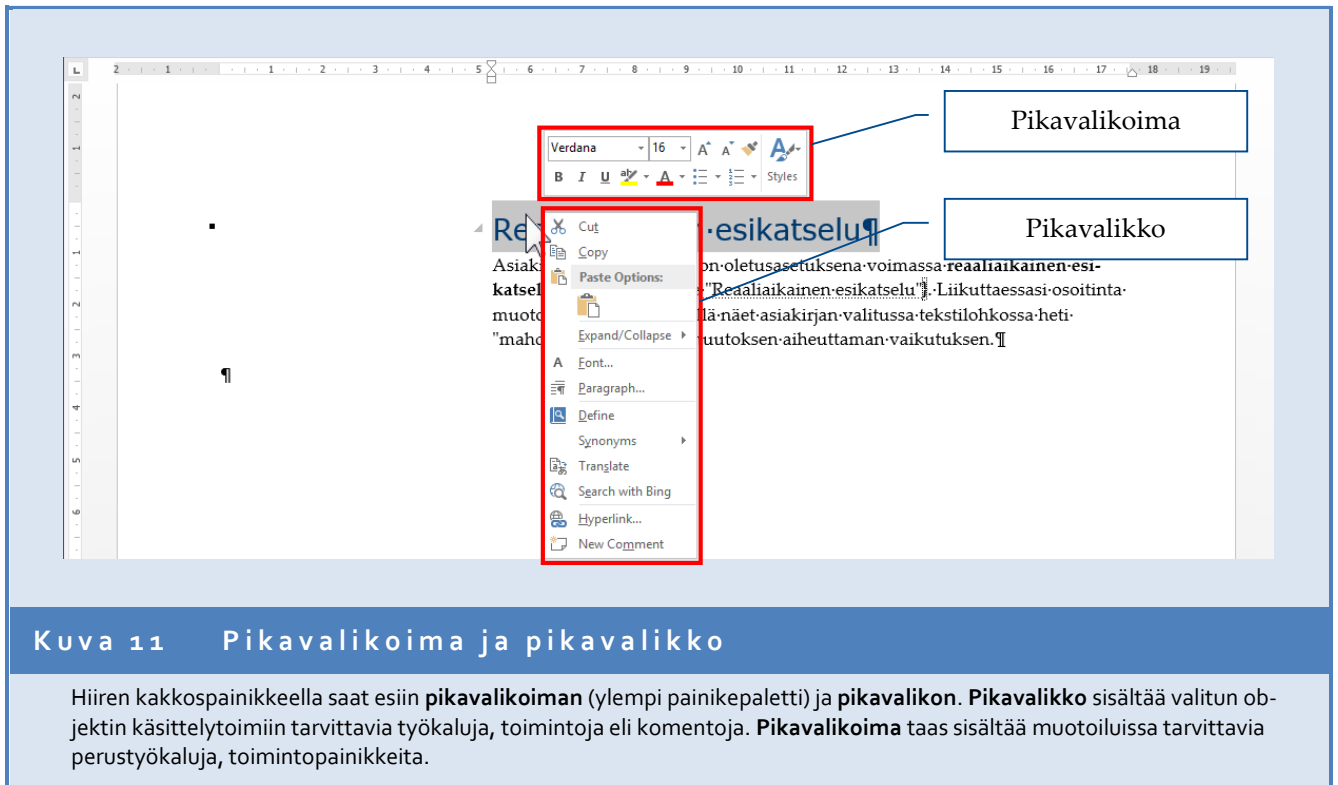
2 · 1 · 1 · 2 · 3 · 4 · 5 · 6 · 7 · 8 · 9 · 10 · 11 · 12 · 13 · 14 · 15 · 16 · 17 · 18 · 19

Pikavalikoima

Verdana 16 A A

B I U A

Styles

Pikavalikko

Re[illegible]·esikatselu¶

Asiak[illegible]on·oletusasetuksena·voimassa·reaaliaikainen·esikatsel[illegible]"Reaaliaikainen·esikatselu".·Liikuttaessasi·osoitinta·muoto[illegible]llä·näet·asiakirjan·valitussa·tekstilohkossa·heti·"maho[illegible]uutoksen·aiheuttaman·vaikutuksen.¶

Cut
Copy
Paste Options:
Expand/Collapse
Font...
Paragraph...
Define
Synonyms
Translate
Search with Bing
Hyperlink...
New Comment

¶

Kuva 11 Pikavalikoima ja pikavalikko

Hiiren kakkospainikkeella saat esiin **pikavalikoiman** (ylempi painikepaletti) ja **pikavalikon**. **Pikavalikko** sisältää valitun objektin käsittelytoimiin tarvittavia työkaluja, toimintoja eli komentoja. **Pikavalikoima** taas sisältää muotoiluissa tarvittavia perustyökaluja, toimintopainikkeita.